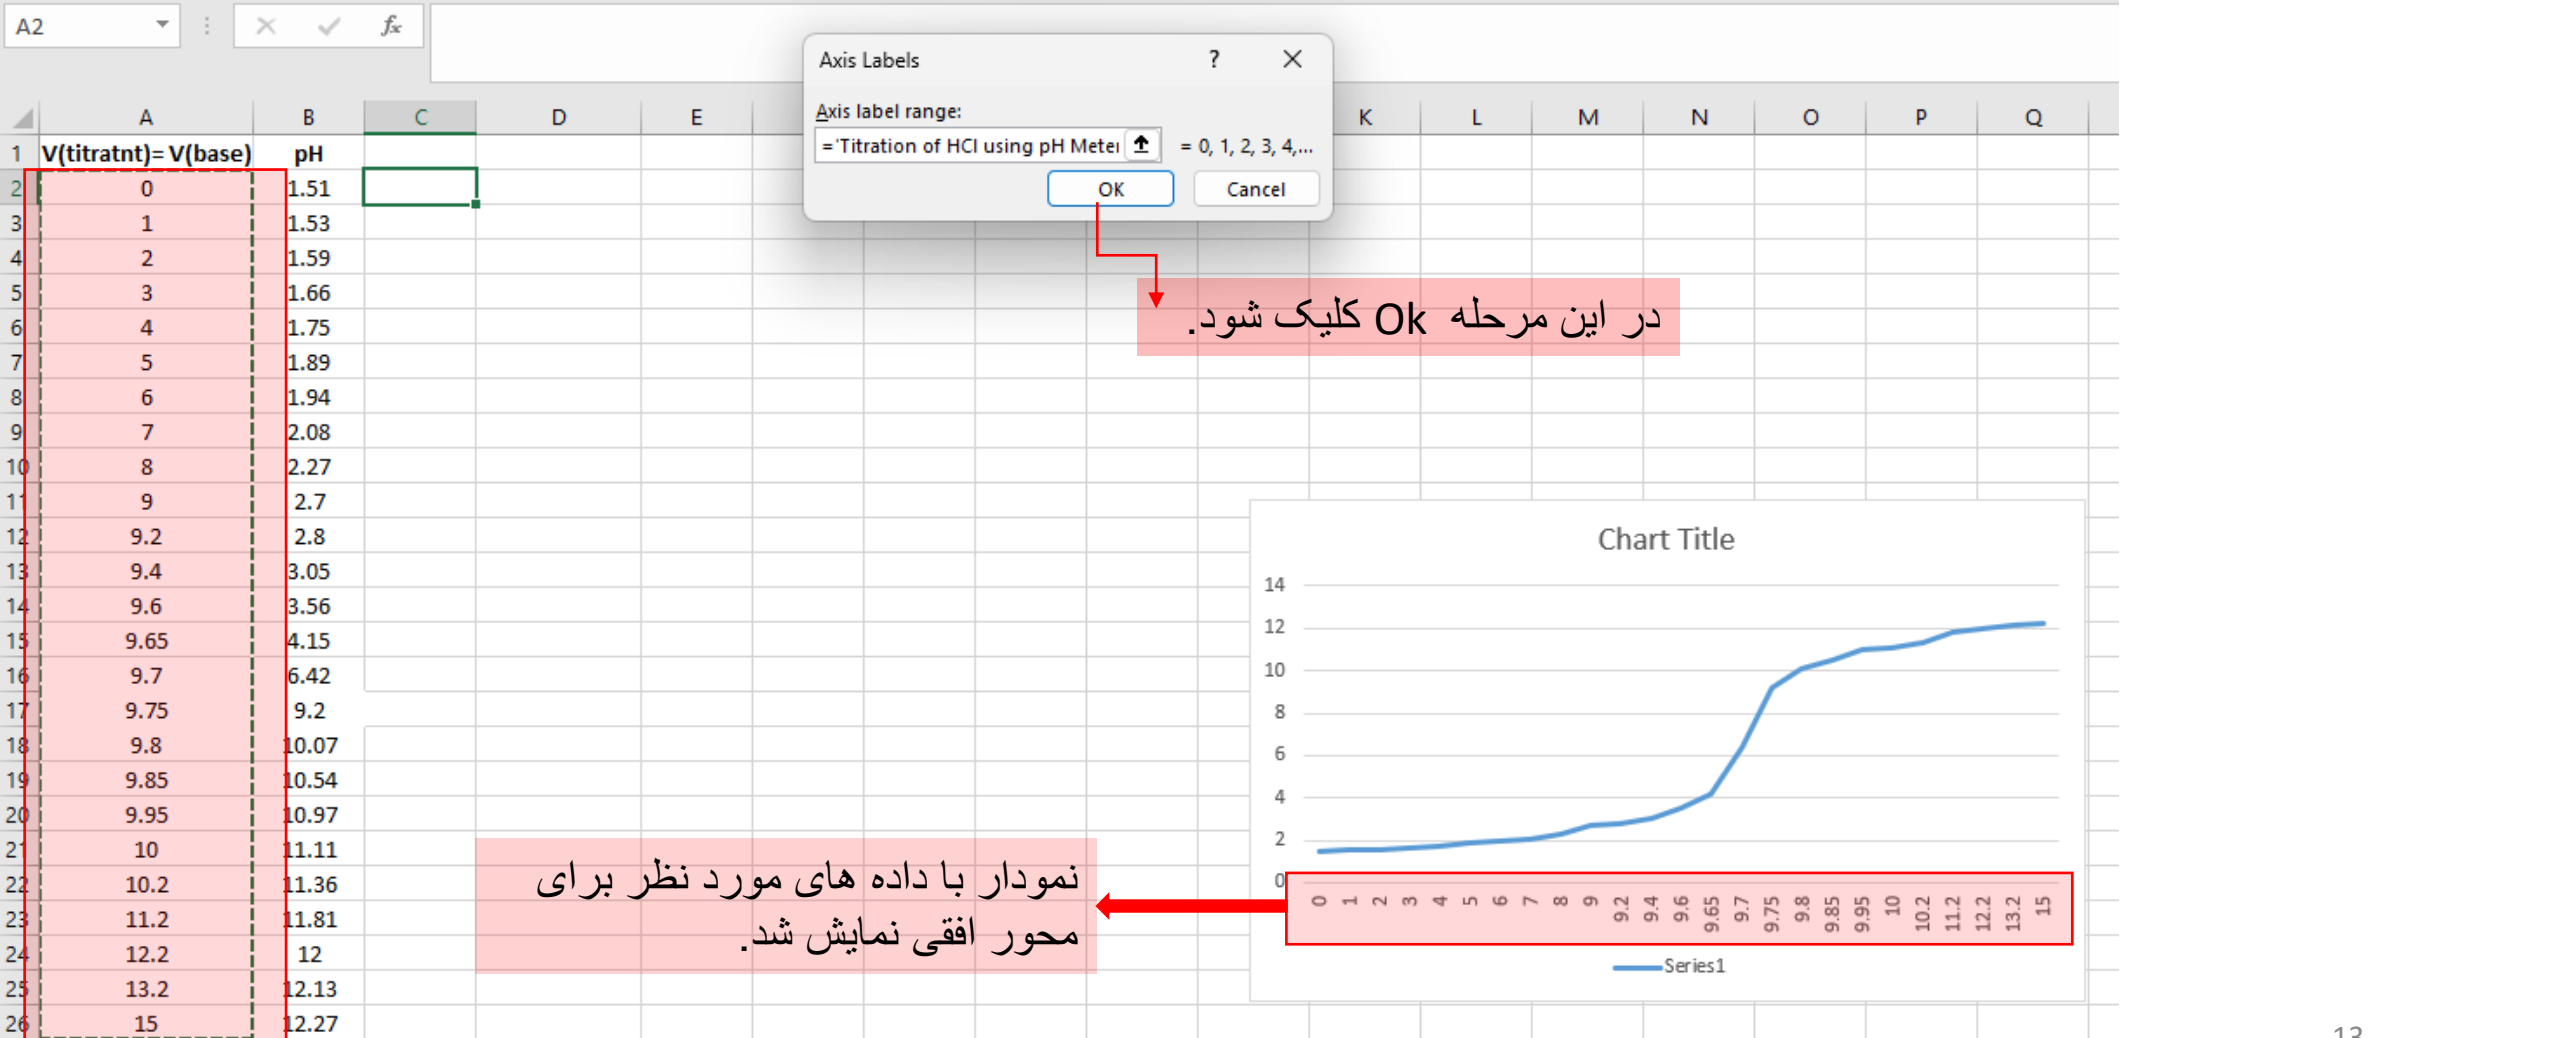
A2

Axis Labels ? ×

Axis label range:
='Titration of HCl using pH Meter = 0, 1, 2, 3, 4,...
OK Cancel

در این مرحله Ok کلیک شود.

| | A | B | C | D | E | K | L | M | N | O | P | Q |
|---|---|---|---|---|---|---|---|---|---|---|---|---|
| 1 | V(titratnt)= V(base) | pH | | | | | | | | | | |
| 2 | 0 | 1.51 | | | | | | | | | | |
| 3 | 1 | 1.53 | | | | | | | | | | |
| 4 | 2 | 1.59 | | | | | | | | | | |
| 5 | 3 | 1.66 | | | | | | | | | | |
| 6 | 4 | 1.75 | | | | | | | | | | |
| 7 | 5 | 1.89 | | | | | | | | | | |
| 8 | 6 | 1.94 | | | | | | | | | | |
| 9 | 7 | 2.08 | | | | | | | | | | |
| 10 | 8 | 2.27 | | | | | | | | | | |
| 11 | 9 | 2.7 | | | | | | | | | | |
| 12 | 9.2 | 2.8 | | | | | | | | | | |
| 13 | 9.4 | 3.05 | | | | | | | | | | |
| 14 | 9.6 | 3.56 | | | | | | | | | | |
| 15 | 9.65 | 4.15 | | | | | | | | | | |
| 16 | 9.7 | 6.42 | | | | | | | | | | |
| 17 | 9.75 | 9.2 | | | | | | | | | | |
| 18 | 9.8 | 10.07 | | | | | | | | | | |
| 19 | 9.85 | 10.54 | | | | | | | | | | |
| 20 | 9.95 | 10.97 | | | | | | | | | | |
| 21 | 10 | 11.11 | | | | | | | | | | |
| 22 | 10.2 | 11.36 | | | | | | | | | | |
| 23 | 11.2 | 11.81 | | | | | | | | | | |
| 24 | 12.2 | 12 | | | | | | | | | | |
| 25 | 13.2 | 12.13 | | | | | | | | | | |
| 26 | 15 | 12.27 | | | | | | | | | | |

Chart Title
14
12
10
8
6
4
2
0
0 1 2 3 4 5 6 7 8 9 9.2 9.4 9.6 9.65 9.7 9.75 9.8 9.85 9.95 10 10.2 11.2 12.2 13.2 15
Series1

نمودار با داده های مورد نظر برای محور افقی نمایش شد.

13